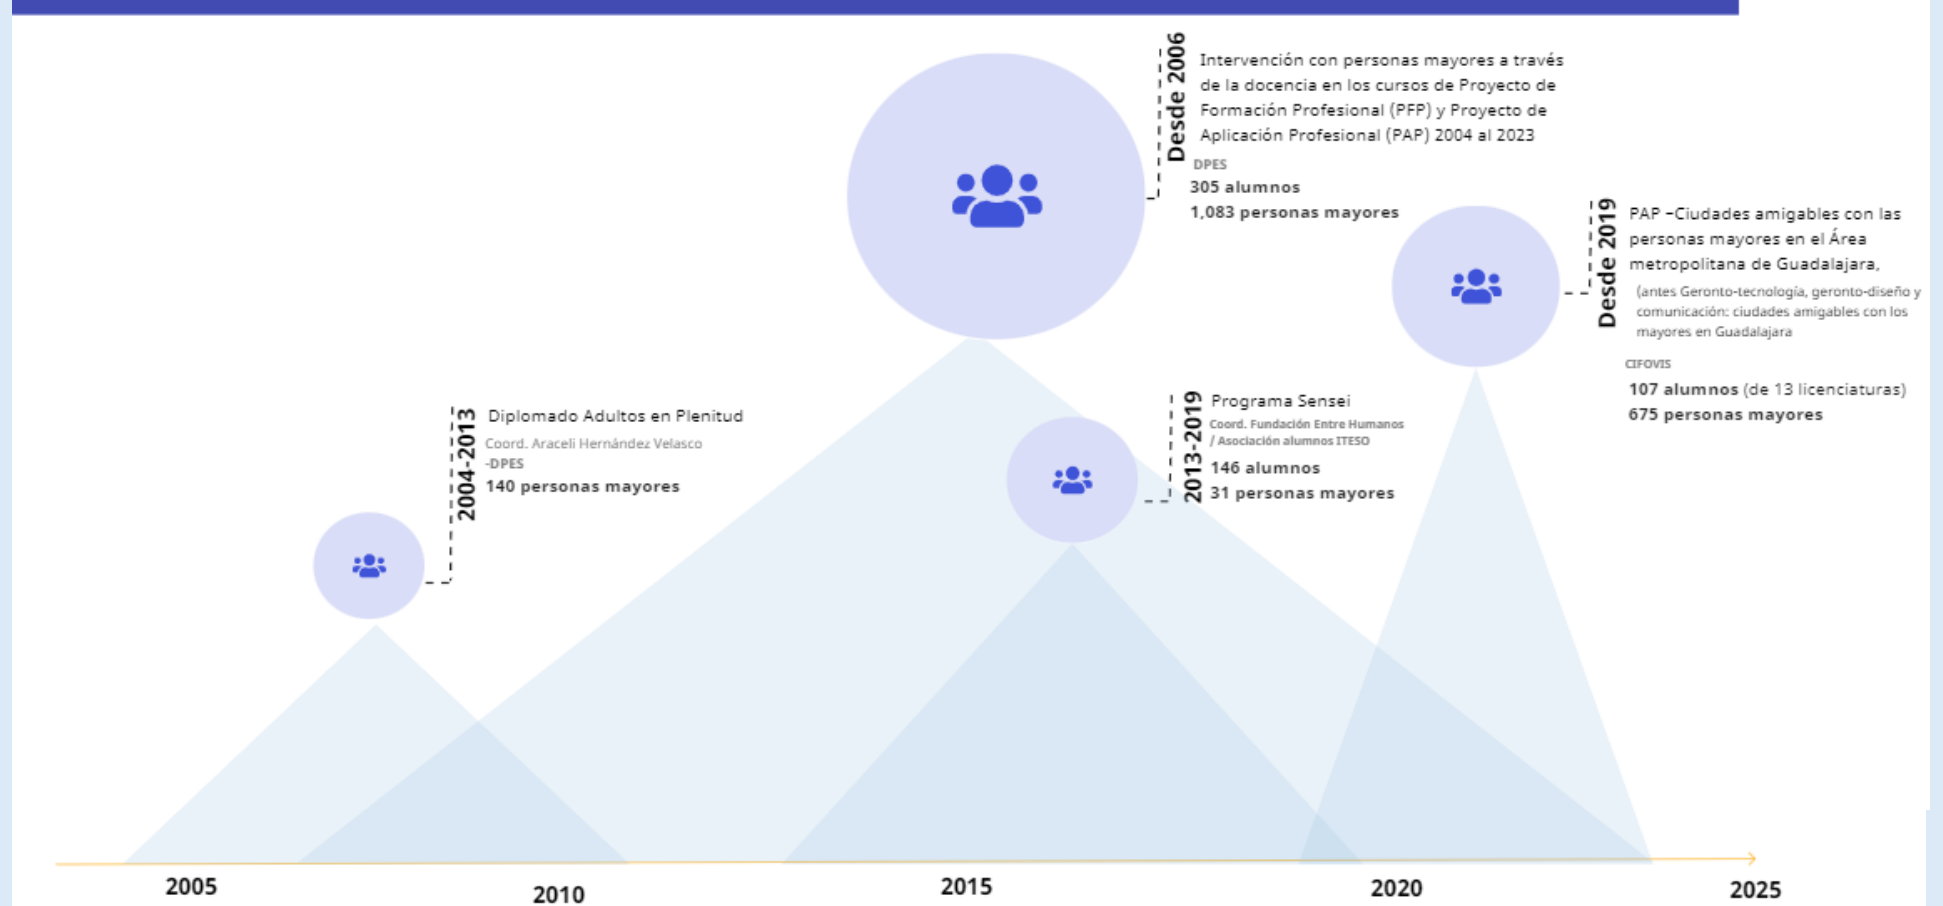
Desde 2006

Intervención con personas mayores a través de la docencia en los cursos de Proyecto de Formación Profesional (PFP) y Proyecto de Aplicación Profesional (PAP) 2004 al 2023

DPES
305 alumnos
1,083 personas mayores

Desde 2019

PAP –Ciudades amigables con las personas mayores en el Área metropolitana de Guadalajara,
(antes Geronto-tecnología, geronto-diseño y comunicación: ciudades amigables con los mayores en Guadalajara

CIFOVIS
107 alumnos (de 13 licenciaturas)
675 personas mayores

2004-2013

Diplomado Adultos en Plenitud
Coord. Araceli Hernández Velasco
-DPES
140 personas mayores

2013-2019

Programa Sensei
Coord. Fundación Entre Humanos / Asociación alumnos ITESO
146 alumnos
31 personas mayores

2005
2010
2015
2020
2025